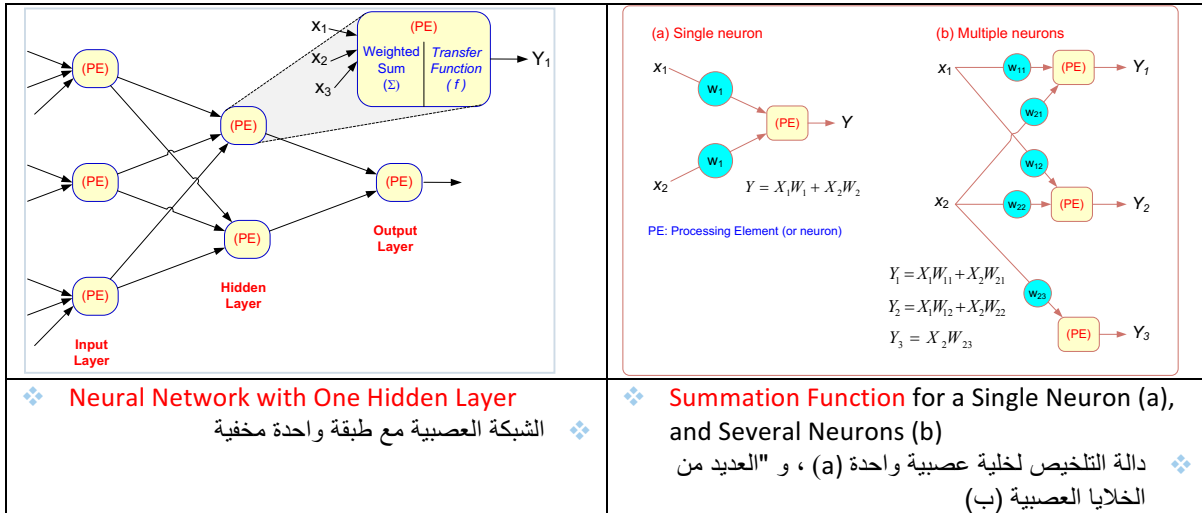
| (PE) (PE) (PE) (PE) (PE) (PE) $x_1$ $x_2$ $x_3$ (PE) Weighted Sum ($\Sigma$) Transfer Function ($f$) $Y_1$ Input Layer Hidden Layer Output Layer | (a) Single neuron $x_1$ $w_1$ (PE) $Y$ $x_2$ $w_1$ $Y = X_1W_1 + X_2W_2$ PE: Processing Element (or neuron) (b) Multiple neurons $x_1$ $w_{11}$ (PE) $Y_1$ $w_{21}$ $w_{12}$ $x_2$ $w_{22}$ (PE) $Y_2$ $w_{23}$ (PE) $Y_3$ $Y_1 = X_1W_{11} + X_2W_{21}$ $Y_2 = X_1W_{12} + X_2W_{22}$ $Y_3 = X_2W_{23}$ |
|---|---|
| Neural Network with One Hidden Layer<br>الشبكة العصبية مع طبقة واحدة مخفية | Summation Function for a Single Neuron (a), and Several Neurons (b)<br>دالة التلخيص لخلية عصبية واحدة (a) ، و "العديد من الخلايا العصبية (ب) |